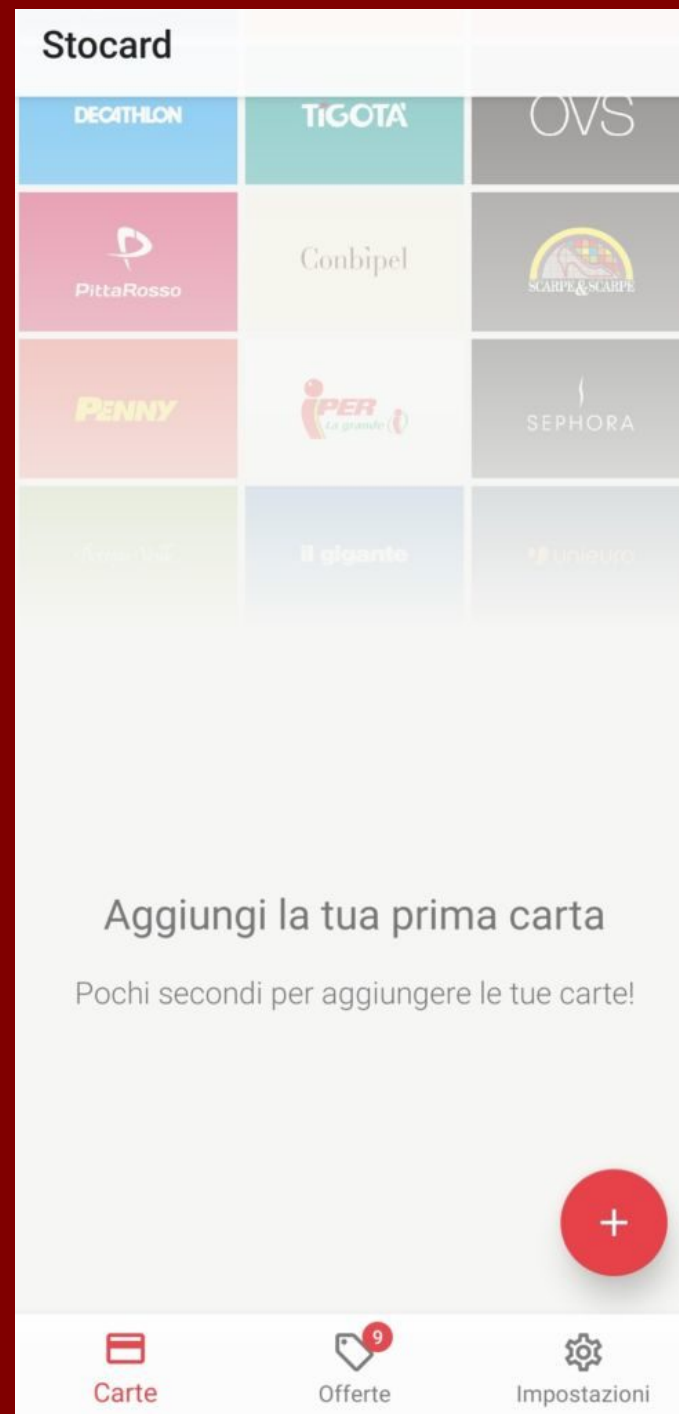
Stocard

DECATHLON

TIGOTÀ

OVS

PittaRosso

Conbipel

SCARPE&SCARPE

PENNY

IPER La grande i

SEPHORA

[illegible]

il gigante

unieuro

Aggiungi la tua prima carta

Pochi secondi per aggiungere le tue carte!

+

Carte

9

Offerte

Impostazioni